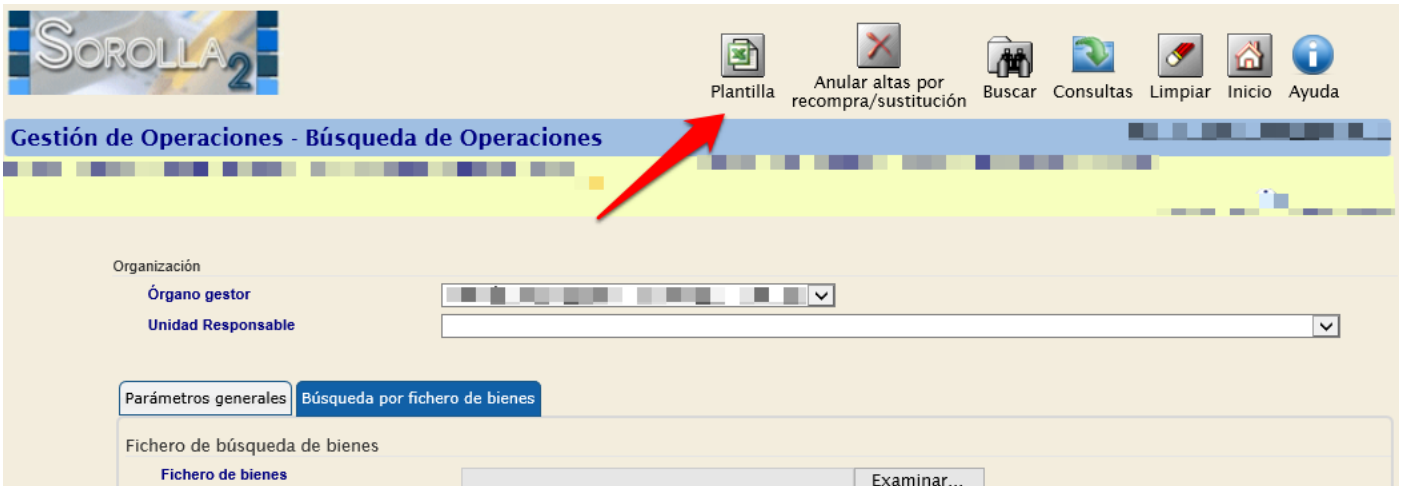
SOROLLA2

Plantilla
Anular altas por recompra/sustitución
Buscar
Consultas
Limpiar
Inicio
Ayuda

Gestión de Operaciones - Búsqueda de Operaciones

Organización
Órgano gestor
Unidad Responsable

Parámetros generales
Búsqueda por fichero de bienes

Fichero de búsqueda de bienes
Fichero de bienes
Examinar...